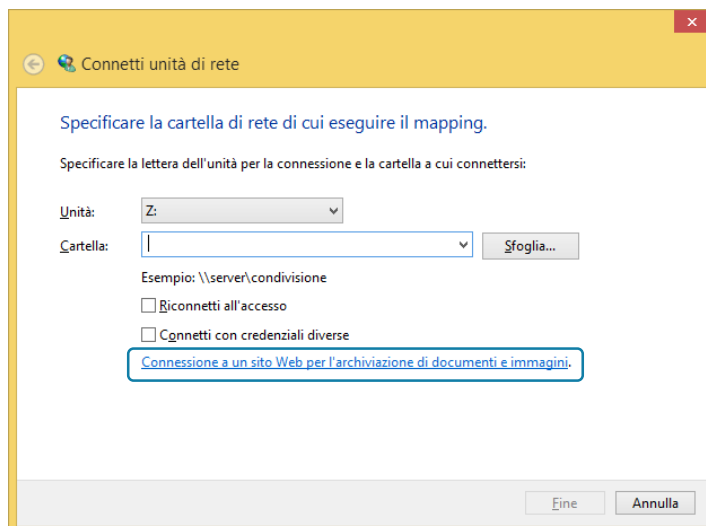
Connetti unità di rete

Specificare la cartella di rete di cui eseguire il mapping.

Specificare la lettera dell'unità per la connessione e la cartella a cui connettersi:

Unità: Z:

Cartella:

Sfoglia...

Esempio: \\server\condivisione

Riconnetti all'accesso

Connetti con credenziali diverse

Connessione a un sito Web per l'archiviazione di documenti e immagini.

Fine

Annulla